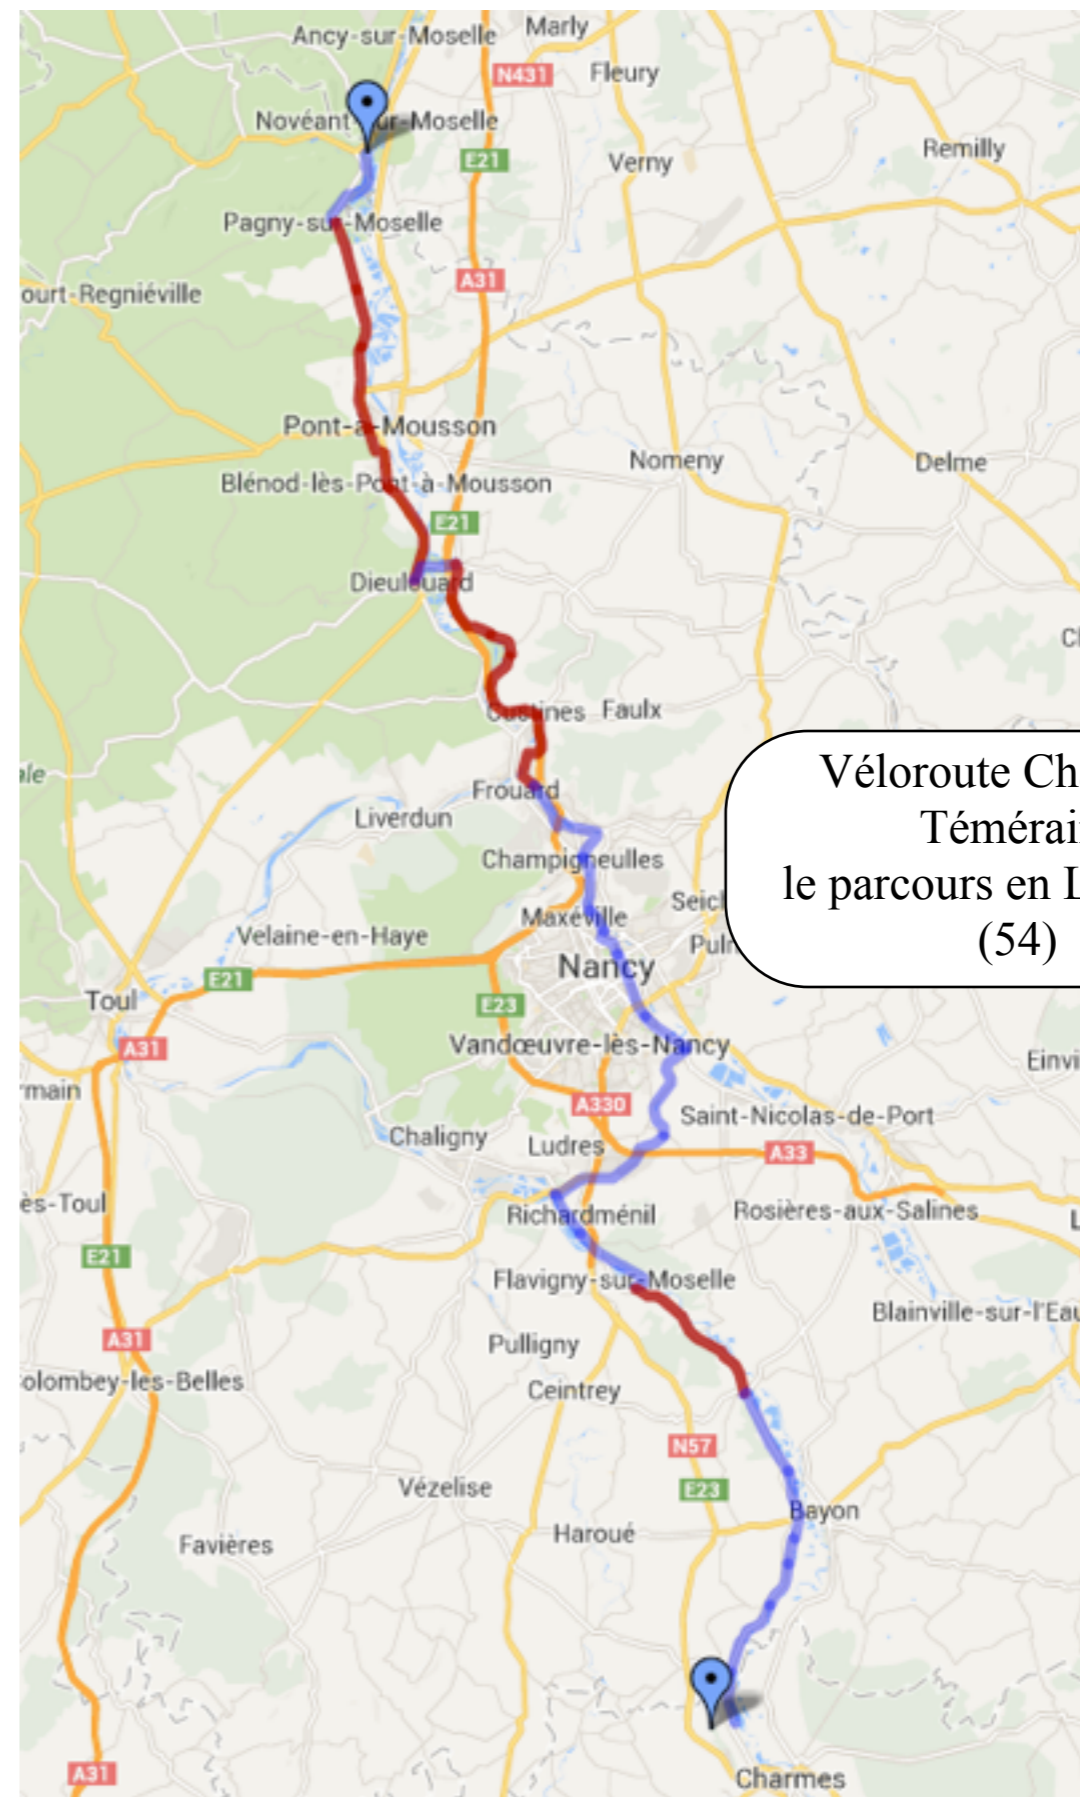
Ancy-sur-Moselle
Marly
N431
Fleury
Novéant-sur-Moselle
E21
Verny
Remilly
Pagny-sur-Moselle
A31
ourt-Regniéville
Pont-à-Mousson
Nomeny
Delme
Blénod-lès-Pont-à-Mousson
E21
Dieulouard
Cl
Custines
Faulx
ale
Frouard
Liverdun
Champigneulles
Maxéville
Seic
Velaine-en-Haye
Pul
Nancy
E21
Toul
E23
A31
Vandœuvre-lès-Nancy
Einvi
rmain
A330
Saint-Nicolas-de-Port
Chaligny
Ludres
A33
ès-Toul
Richardménil
Rosières-aux-Salines
E21
Flavigny-sur-Moselle
Blainville-sur-l'Eau
A31
Pulligny
olombey-les-Belles
Ceintrey
N57
Vézelise
E23
Bayon
Haroué
Favières
A31
Charmes

Véloroute Ch
Témérai
le parcours en L
(54)